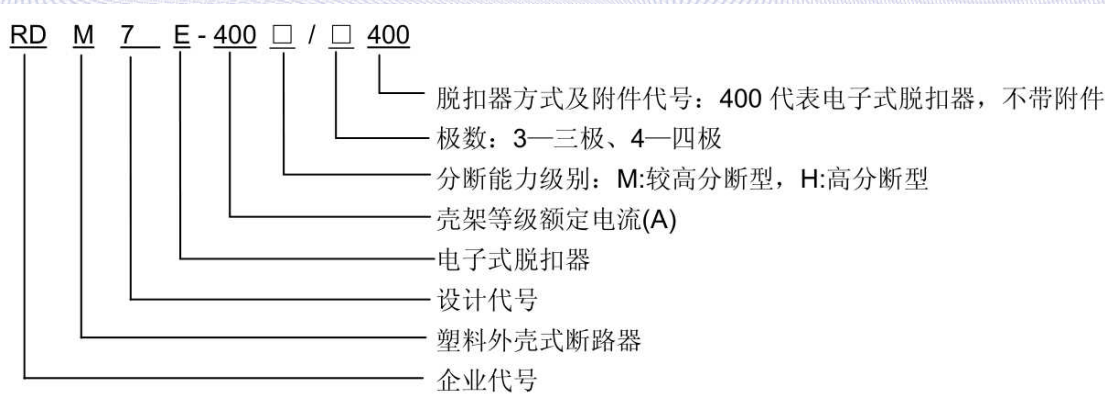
RD M 7 E - 400 □ / □ 400

脱扣器方式及附件代号：400 代表电子式脱扣器，不带附件
极数：3—三极、4—四极
分断能力级别：M:较高分断型，H:高分断型
壳架等级额定电流(A)
电子式脱扣器
设计代号
塑料外壳式断路器
企业代号